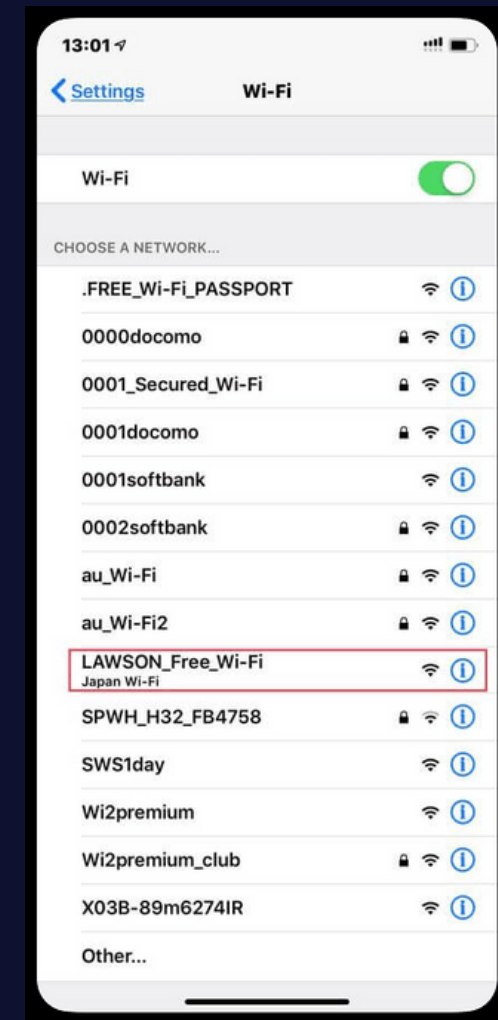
13:01

Settings Wi-Fi

Wi-Fi

CHOOSE A NETWORK...

.FREE_Wi-Fi_PASSPORT

0000docomo

0001_Secured_Wi-Fi

0001docomo

0001softbank

0002softbank

au_Wi-Fi

au_Wi-Fi2

LAWSON_Free_Wi-Fi
Japan Wi-Fi

SPWH_H32_FB4758

SWS1day

Wi2premium

Wi2premium_club

X03B-89m6274IR

Other...